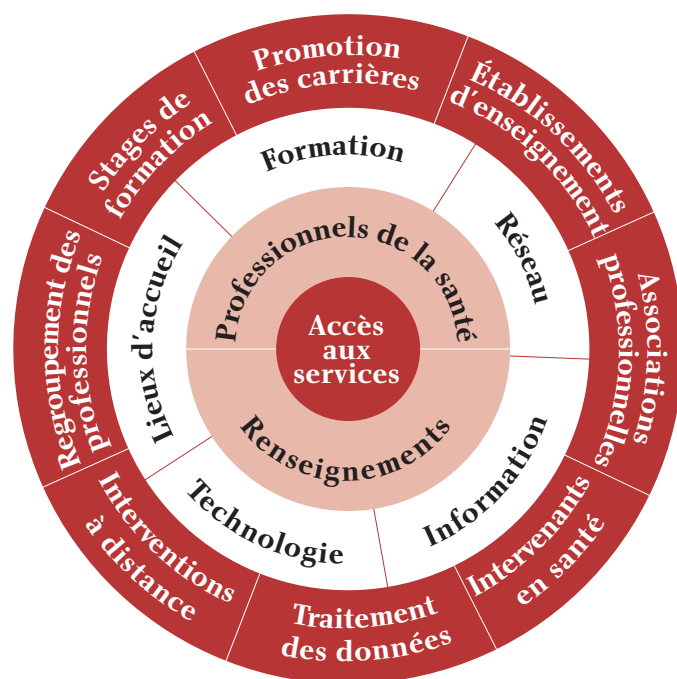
Accès aux services

Professionnels de la santé

Renseignements

Formation

Réseau

Information

Technologie

Lieux d'accueil

Promotion des carrières

Établissements d'enseignement

Associations professionnelles

Intervenants en santé

Traitement des données

Interventions à distance

Regroupement des professionnels

Stages de formation